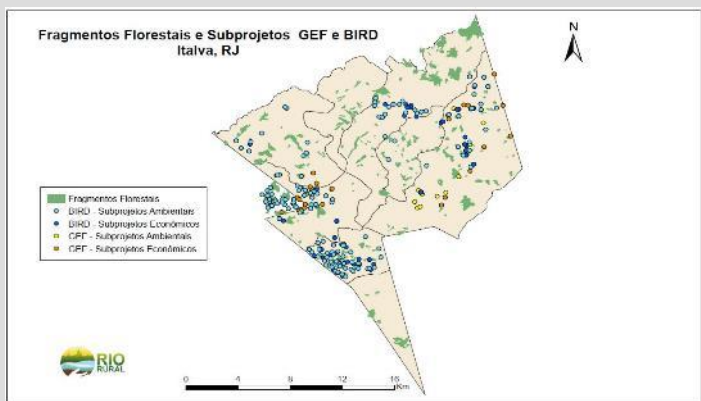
Fragmentos Florestais e Subprojetos GEF e BIRD
Italva, RJ

N

Fragmentos Florestais
BIRD - Subprojetos Ambientais
BIRD - Subprojetos Econômicos
GEF - Subprojetos Ambientais
GEF - Subprojetos Econômicos

RIO RURAL

0 4 8 12 16 Km